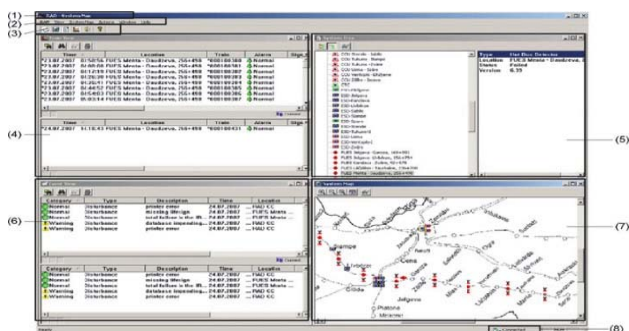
(1)
(2)
(3)
(4)
(5)
(6)
(7)
(8)

Time | Location | Train | Alarm
*23.07.2007 | 0:50:56 FUES Mienta - Daužovo, 2S6+458 | *00018038 | Normal
*24.07.2007 | 1:10:43 FUES Mienta - Daužovo, 2S6+458 | *00018031 | Normal

Type | Hot Box Detector
Location | FUES Mienta - Daužovo, 2
Status | Failed
Version | 6.35

Event Group

Category | Type | Description | Time | Location
Normal | Disturbance | printer error | 24.07.2007 | FMU CC
Normal | Disturbance | missing trains | 24.07.2007 | FUES Mienta
Normal | Disturbance | total failure in the in... | 24.07.2007 | FUES Mienta
Warning | Disturbance | database inpending... | 24.07.2007 | FMU CC
Warning | Disturbance | printer error | 24.07.2007 | FMU CC

System Map

Connected
Ready